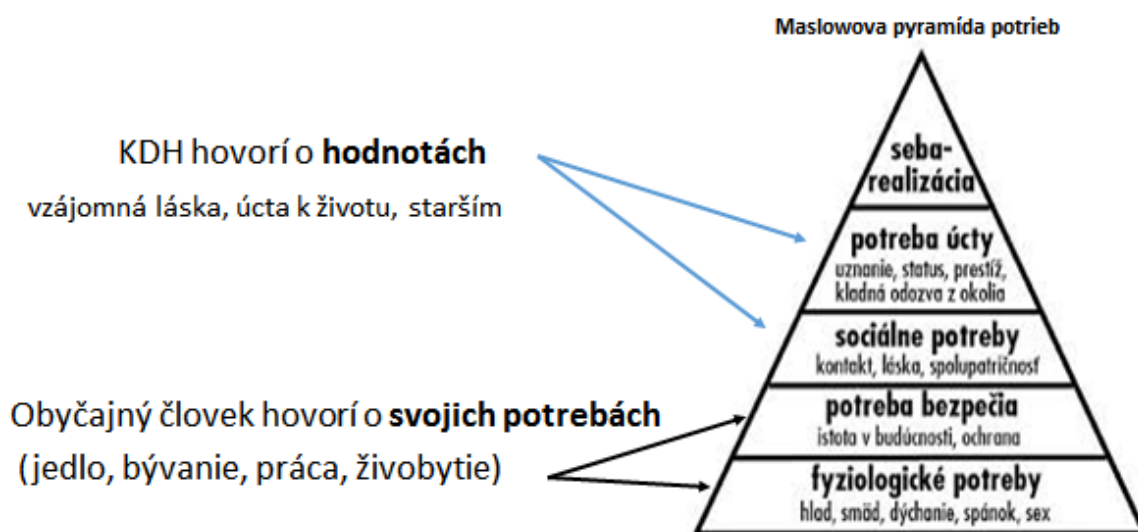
KDH hovorí o **hodnotách**

vzájomná láska, úcta k životu, starším

Obyčajný človek hovorí o **svojich potrebách**

(jedlo, bývanie, práca, živobytie)

Maslowova pyramída potrieb

seba-realizácia

potreba úcty
uznanie, status, prestíž, kladná odozva z okolia

sociálne potreby
kontekt, láska, spolupatričnosť

potreba bezpečia
istota v budúcnosti, ochrana

fyziologické potreby
hlad, smäd, dýchanie, spánok, sex